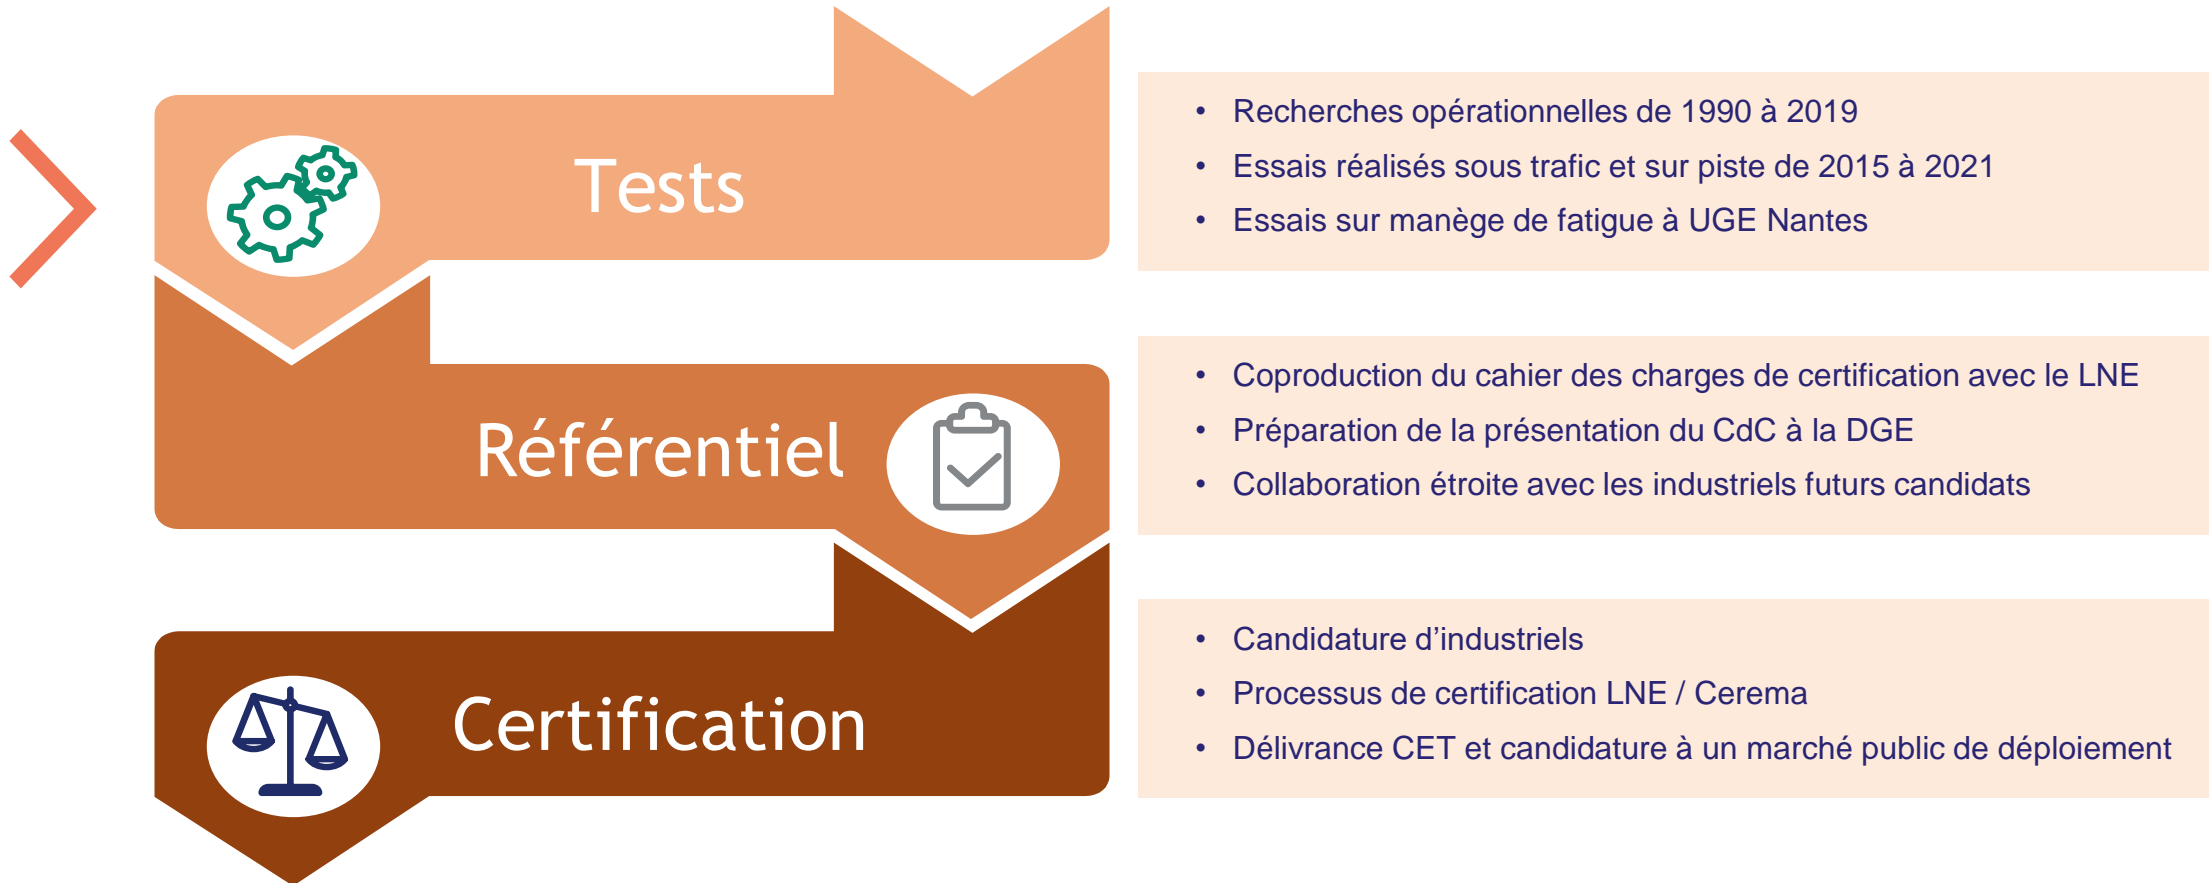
Tests

- Recherches opérationnelles de 1990 à 2019
- Essais réalisés sous trafic et sur piste de 2015 à 2021
- Essais sur manège de fatigue à UGE Nantes

Référentiel

- Coproduction du cahier des charges de certification avec le LNE
- Préparation de la présentation du CdC à la DGE
- Collaboration étroite avec les industriels futurs candidats

Certification

- Candidature d’industriels
- Processus de certification LNE / Cerema
- Délivrance CET et candidature à un marché public de déploiement